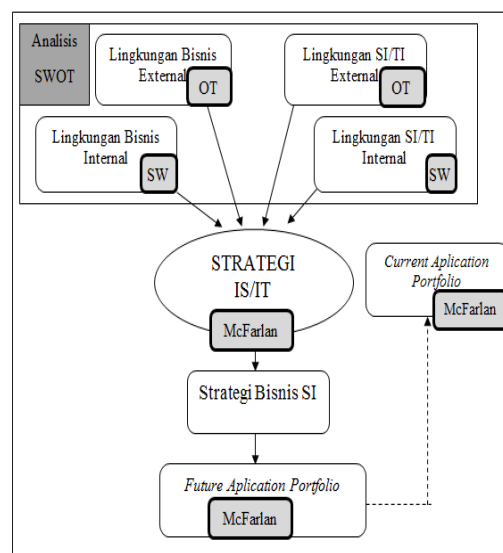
Analisis SWOT

Lingkungan Bisnis External
OT

Lingkungan SI/TI External
OT

Lingkungan Bisnis Internal
SW

Lingkungan SI/TI Internal
SW

STRATEGI IS/IT
McFarlan

Current Aplication Portfolio
McFarlan

Strategi Bisnis SI

Future Aplication Portfolio
McFarlan